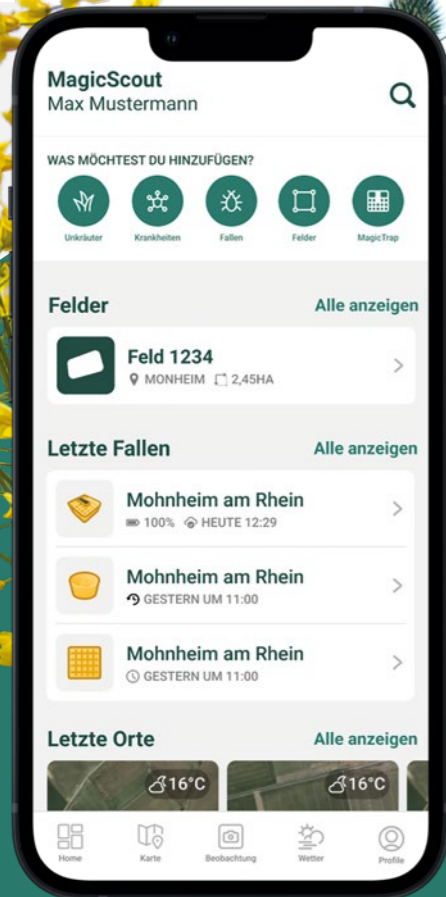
MagicScout
Max Mustermann

WAS MÖCHTEST DU HINZUFÜGEN?

Unkräuter Krankheiten Fallen Felder MagicTrap

Felder Alle anzeigen

Feld 1234
MONHEIM 2,45HA

Letzte Fallen Alle anzeigen

Mohnheim am Rhein
100% HEUTE 12:29

Mohnheim am Rhein
GESTERN UM 11:00

Mohnheim am Rhein
GESTERN UM 11:00

Letzte Orte Alle anzeigen

16°C 16°C

Home Karte Beobachtung Wetter Profile